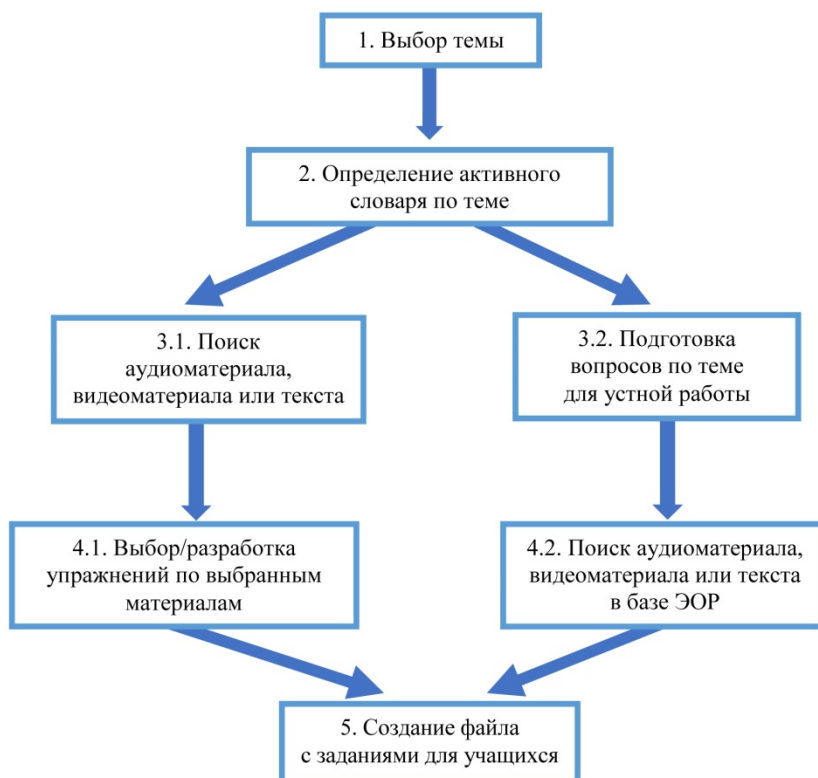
1. Выбор темы

2. Определение активного словаря по теме

3.1. Поиск аудиоматериала, видеоматериала или текста

3.2. Подготовка вопросов по теме для устной работы

4.1. Выбор/разработка упражнений по выбранным материалам

4.2. Поиск аудиоматериала, видеоматериала или текста в базе ЭОР

5. Создание файла с заданиями для учащихся